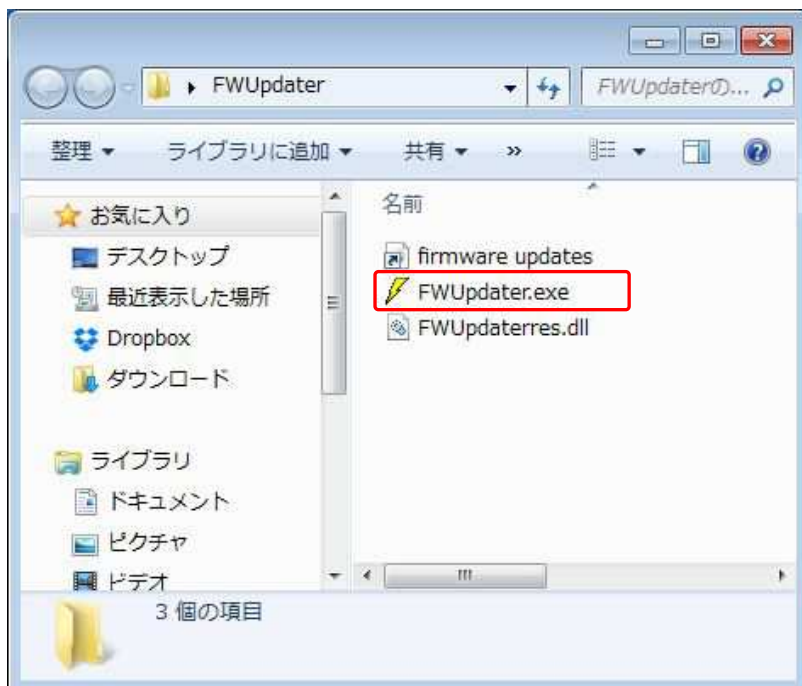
FWUpdater

FWUpdaterの...

整理 ▼ ライブラリに追加 ▼ 共有 ▼ »

お気に入り
デスクトップ
最近表示した場所
Dropbox
ダウンロード

ライブラリ
ドキュメント
ピクチャ
ビデオ

名前
firmware updates
FWUpdater.exe
FWUpdaterres.dll

3 個の項目